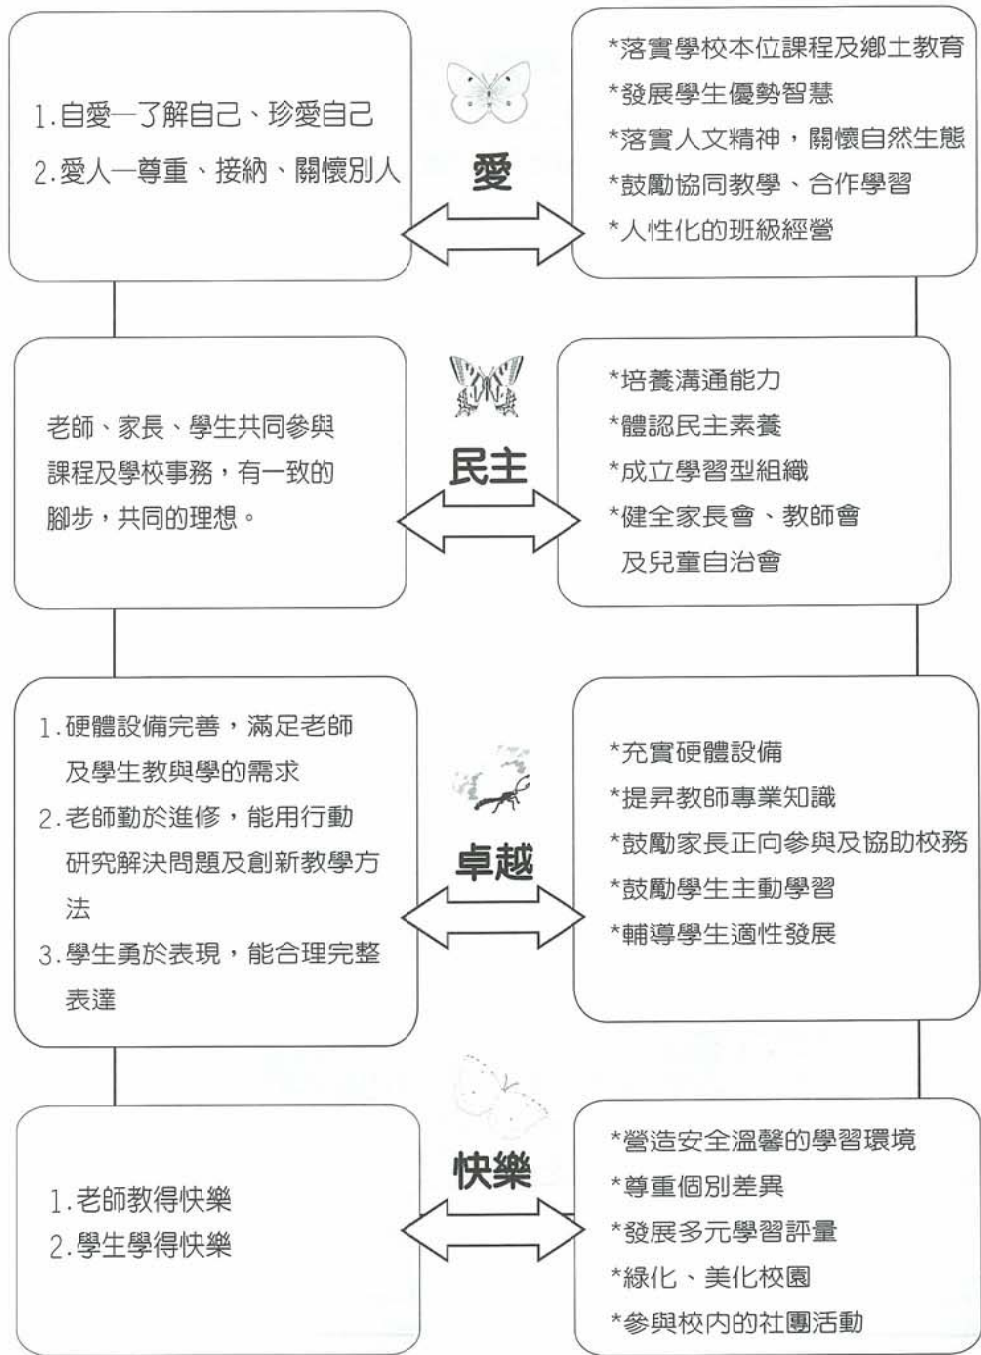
1.自愛一了解自己、珍愛自己
2.愛人一尊重、接納、關懷別人

愛

*落實學校本位課程及鄉土教育
*發展學生優勢智慧
*落實人文精神，關懷自然生態
*鼓勵協同教學、合作學習
*人性化的班級經營

老師、家長、學生共同參與課程及學校事務，有一致的腳步，共同的理想。

民主

*培養溝通能力
*體認民主素養
*成立學習型組織
*健全家長會、教師會及兒童自治會

1.硬體設備完善，滿足老師及學生教與學的需求
2.老師勤於進修，能用行動研究解決問題及創新教學方法
3.學生勇於表現，能合理完整表達

卓越

*充實硬體設備
*提昇教師專業知識
*鼓勵家長正向參與及協助校務
*鼓勵學生主動學習
*輔導學生適性發展

1.老師教得快樂
2.學生學得快樂

快樂

*營造安全溫馨的學習環境
*尊重個別差異
*發展多元學習評量
*綠化、美化校園
*參與校內的社團活動